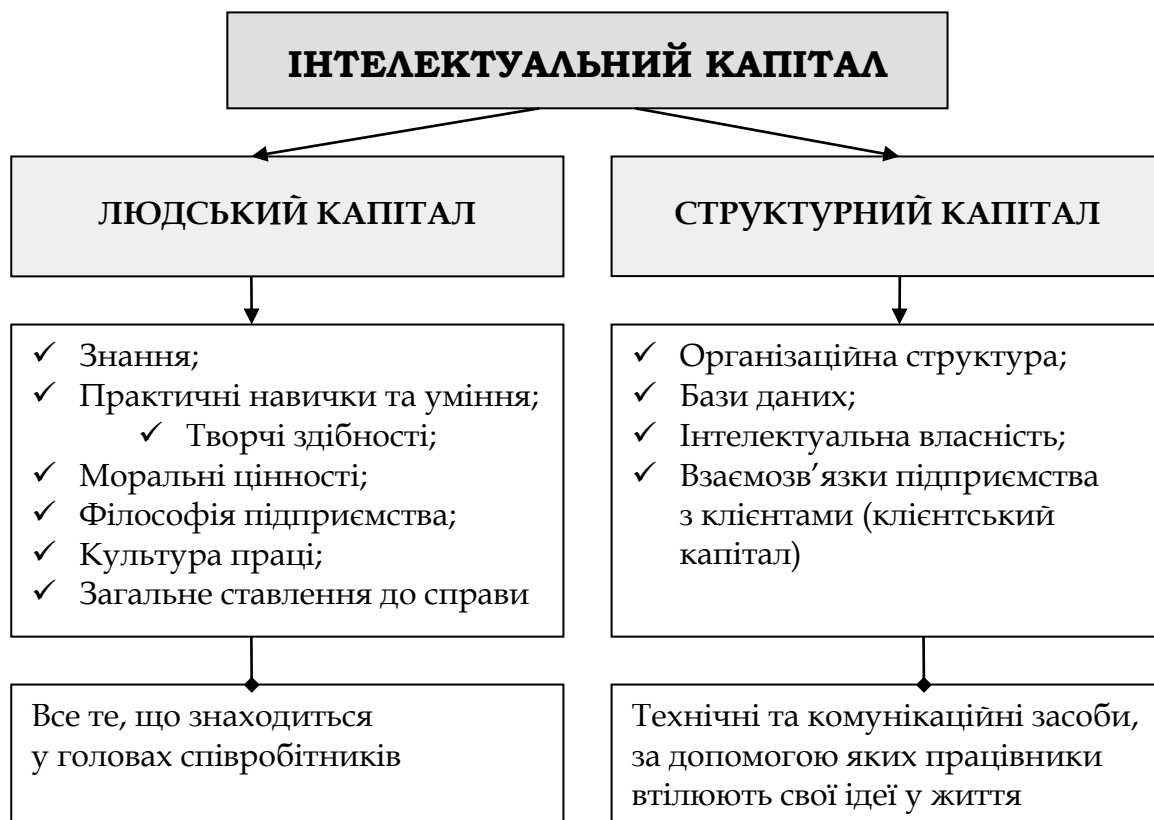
ІНТЕЛЕКТУАЛЬНИЙ КАПІТАЛ

ЛЮДСЬКИЙ КАПІТАЛ

✓ Знання;
✓ Практичні навички та уміння;
✓ Творчі здібності;
✓ Моральні цінності;
✓ Філософія підприємства;
✓ Культура праці;
✓ Загальне ставлення до справи

Все те, що знаходиться у головах співробітників

СТРУКТУРНИЙ КАПІТАЛ

✓ Організаційна структура;
✓ Бази даних;
✓ Інтелектуальна власність;
✓ Взаємозв'язки підприємства з клієнтами (клієнтський капітал)

Технічні та комунікаційні засоби, за допомогою яких працівники втілюють свої ідеї у життя